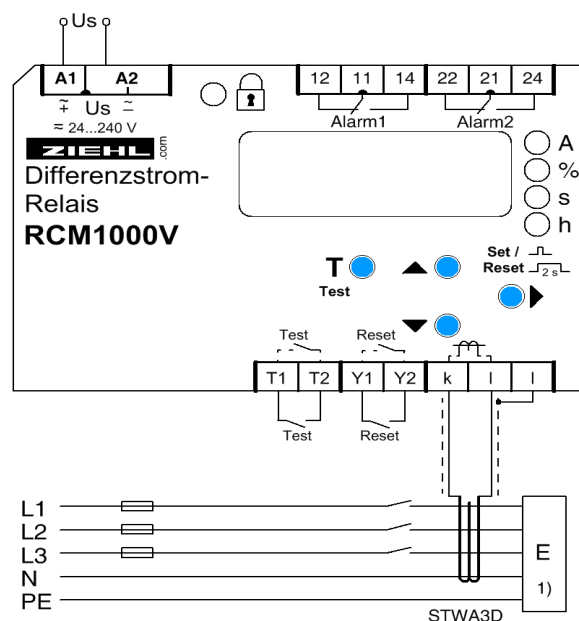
Us

A1 A2

$\mp$ Us $\simeq$

≈ 24...240 V

ZIEHL .com

Differenzstrom-Relais

RCM1000V

12 11 14 22 21 24

Alarm1 Alarm2

A

%

s

h

T

Test

Set /

Reset 2 s

Test Reset

T1 T2 Y1 Y2 k l l

Test Reset

L1

L2

L3

N

PE

E

1)

STWA3D